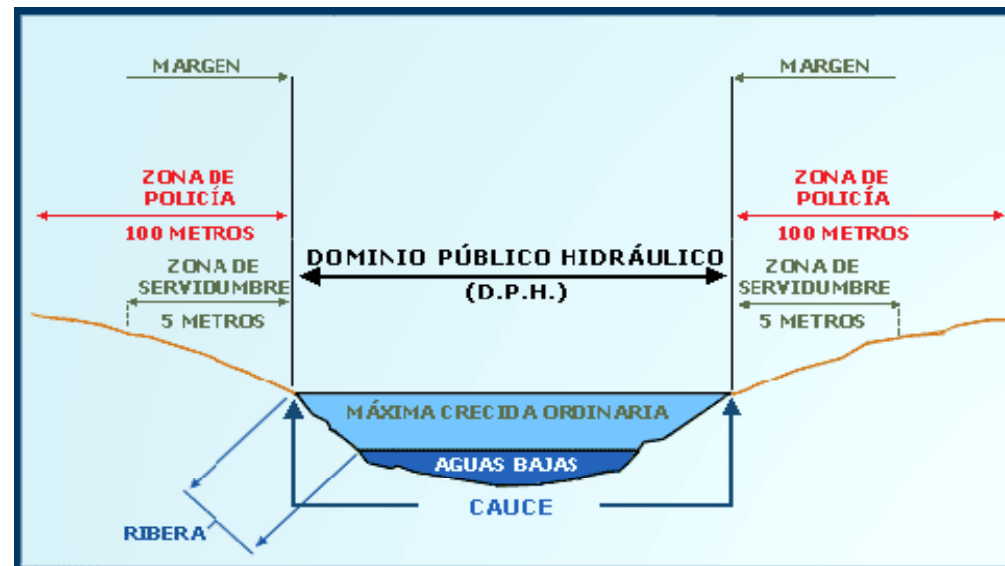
MARGEN

MARGEN

ZONA DE POLICÍA

100 METROS

ZONA DE POLICÍA

100 METROS

DOMINIO PÚBLICO HIDRÁULICO
(D.P.H.)

ZONA DE SERVIDUMBRE

5 METROS

ZONA DE SERVIDUMBRE

5 METROS

MÁXIMA CRECIDA ORDINARIA

AGUAS BAJAS

CAUCE

RIBERA